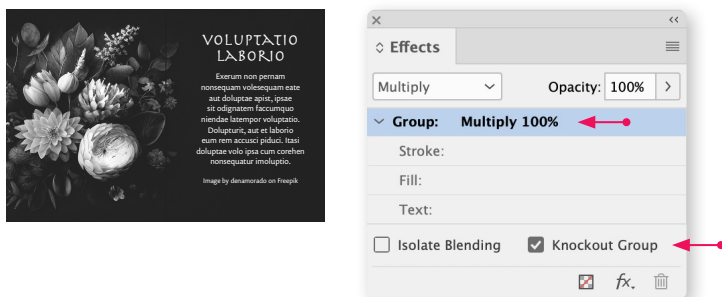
VOLUPTATIO LABORIO

Exerum non pernam nonsequam volesequam eate aut doluptae apist, ipsae sit odignatem faccumquo niendae latempor voluptatio. Doluturit, aut et laborio eum rem accusci piduci. Itasi doluptae volo ipsa cum corehen nonsequatur imoluptio.

Image by denamorado on Freepik

×
‹‹
◇ Effects
Multiply
Opacity: 100%
Group: Multiply 100%
Stroke:
Fill:
Text:
Isolate Blending
Knockout Group
fx.